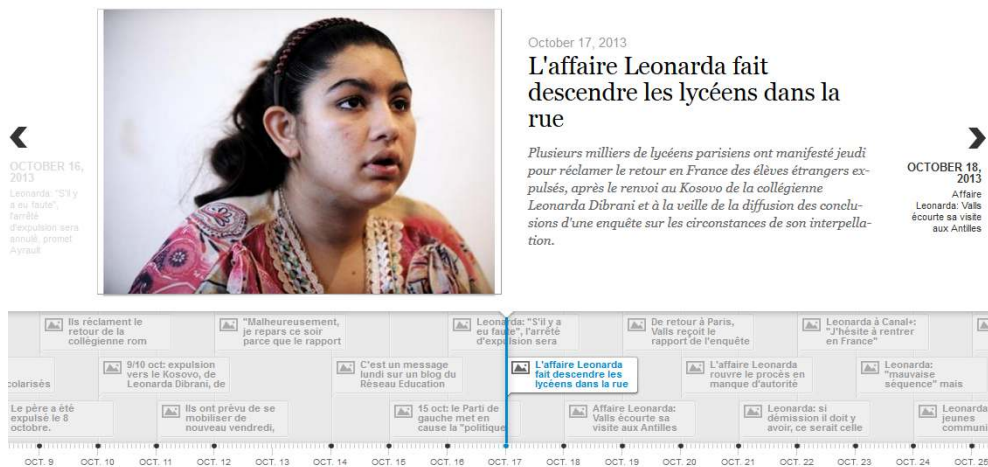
OCTOBER 16, 2013
Leonarda: "S'il y a eu faute", l'arrêté d'expulsion sera annulé, promet Ayrault

October 17, 2013
L'affaire Leonarda fait descendre les lycéens dans la rue

Plusieurs milliers de lycéens parisiens ont manifesté jeudi pour réclamer le retour en France des élèves étrangers expulsés, après le renvoi au Kosovo de la collégienne Leonarda Dibrani et à la veille de la diffusion des conclusions d'une enquête sur les circonstances de son interpellation.

OCTOBER 18, 2013
Affaire Leonarda: Valls écourte sa visite aux Antilles

Ils réclament le retour de la collégienne rom
"Malheureusement, je repars ce soir parce que le rapport
Leonarda: "S'il y a eu faute", l'arrêté d'expulsion sera
De retour à Paris, Valls reçoit le rapport de l'enquête
Leonarda à Canal+: "J'hésite à rentrer en France"
scolarisés
9/10 oct: expulsion vers le Kosovo, de Leonarda Dibrani, de
C'est un message lundi sur un blog du Réseau Education
L'affaire Leonarda fait descendre les lycéens dans la rue
L'affaire Leonarda rouvre le procès en manque d'autorité
Leonarda: "mauvaise séquence" mais
Le père a été expulsé le 8 octobre.
Ils ont prévu de se mobiliser de nouveau vendredi,
15 oct: le Parti de gauche met en cause la "politique
Affaire Leonarda: Valls écourte sa visite aux Antilles
Leonarda: si démission il doit y avoir, ce serait celle
Leonarda jeunes communi

OCT. 9 OCT. 10 OCT. 11 OCT. 12 OCT. 13 OCT. 14 OCT. 15 OCT. 16 OCT. 17 OCT. 18 OCT. 19 OCT. 20 OCT. 21 OCT. 22 OCT. 23 OCT. 24 OCT. 25